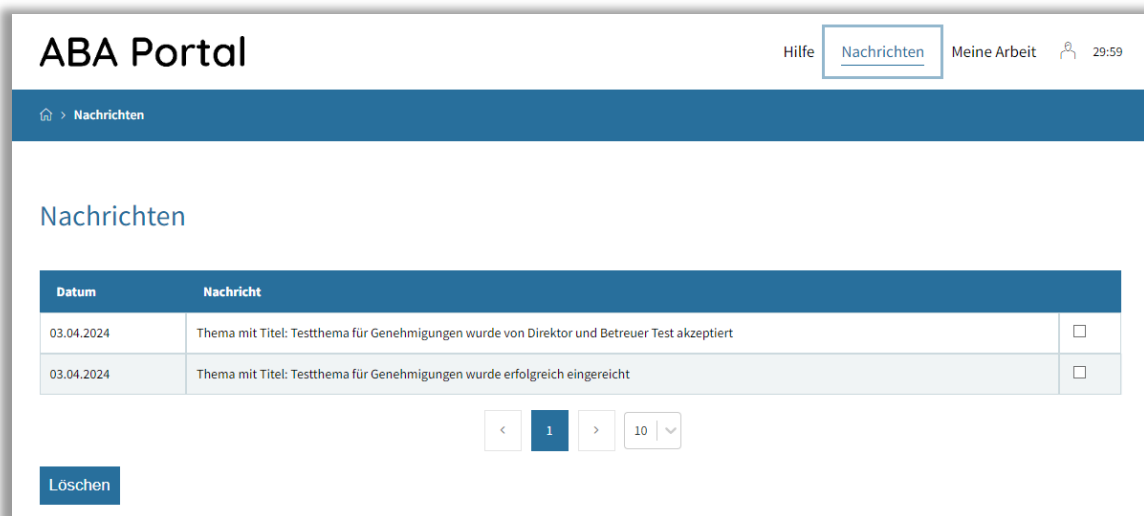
ABA Portal

Hilfe Nachrichten Meine Arbeit 29:59

> Nachrichten

Nachrichten

| Datum | Nachricht | |
|---|---|---|
| 03.04.2024 | Thema mit Titel: Testthema für Genehmigungen wurde von Direktor und Betreuer Test akzeptiert | ☐ |
| 03.04.2024 | Thema mit Titel: Testthema für Genehmigungen wurde erfolgreich eingereicht | ☐ |

‹ 1 › 10

Löschen